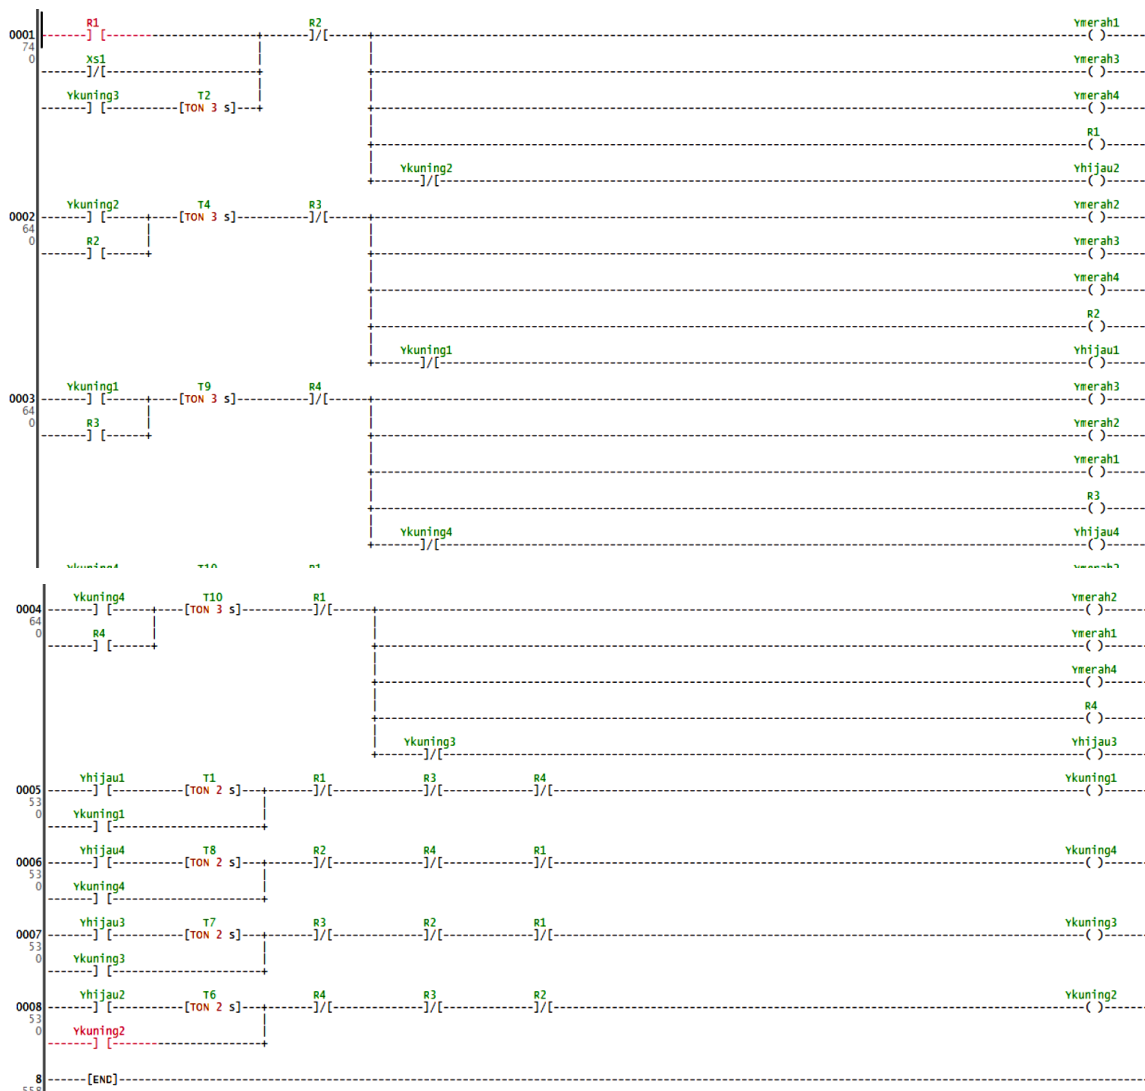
0001
74
0
R1
] [
R2
]/[
Ymerah1
( )
Xs1
]/[
Ymerah3
( )
Ykuning3
] [
T2
[TON 3 s]
Ymerah4
( )
R1
( )
Ykuning2
]/[
Yhijau2
( )

0002
64
0
Ykuning2
] [
T4
[TON 3 s]
R3
]/[
Ymerah2
( )
R2
] [
Ymerah3
( )
Ymerah4
( )
R2
( )
Ykuning1
]/[
Yhijau1
( )

0003
64
0
Ykuning1
] [
T9
[TON 3 s]
R4
]/[
Ymerah3
( )
R3
] [
Ymerah2
( )
Ymerah1
( )
R3
( )
Ykuning4
]/[
Yhijau4
( )

0004
64
0
Ykuning4
] [
T10
[TON 3 s]
R1
]/[
Ymerah2
( )
R4
] [
Ymerah1
( )
Ymerah4
( )
R4
( )
Ykuning3
]/[
Yhijau3
( )

0005
53
0
Yhijau1
] [
T1
[TON 2 s]
R1
]/[
R3
]/[
R4
]/[
Ykuning1
( )
Ykuning1
] [

0006
53
0
Yhijau4
] [
T8
[TON 2 s]
R2
]/[
R4
]/[
R1
]/[
Ykuning4
( )
Ykuning4
] [

0007
53
0
Yhijau3
] [
T7
[TON 2 s]
R3
]/[
R2
]/[
R1
]/[
Ykuning3
( )
Ykuning3
] [

0008
53
0
Yhijau2
] [
T6
[TON 2 s]
R4
]/[
R3
]/[
R2
]/[
Ykuning2
( )
Ykuning2
] [

8
[END]